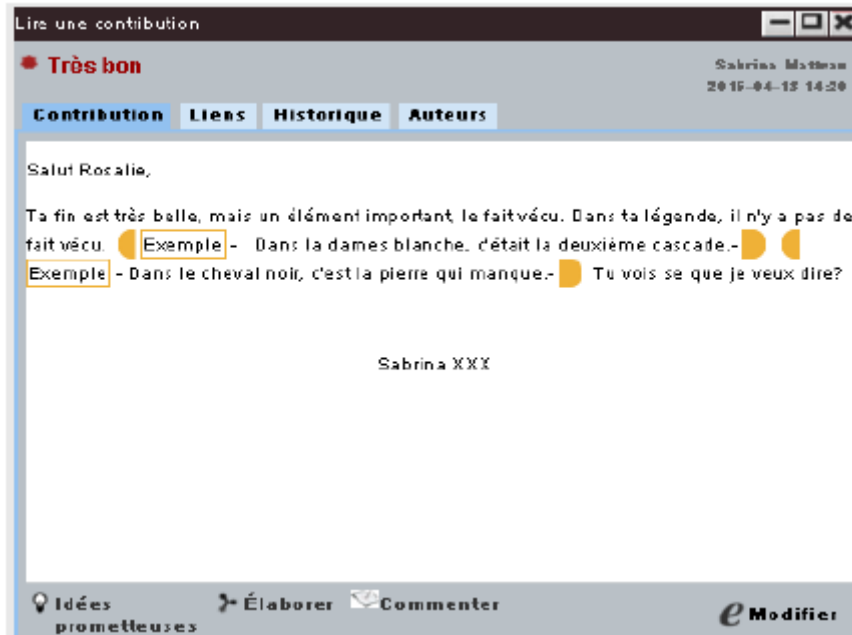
Lire une contibution

Très bon

Sabrina Mattean
2015-04-15 14:20

Contribution | Liens | Historique | Auteurs

Salut Rosalie,

Ta fin est très belle, mais un élément important, le fait vécu. Dans ta légende, il n'y a pas de fait vécu. Exemple - Dans la dames blanche, c'était la deuxième cascade.- Exemple - Dans le cheval noir, c'est la pierre qui manque.- Tu vois se que je veux dire?

Sabrina XXX

Idées prometteuses | Élaborer | Commenter | Modifier